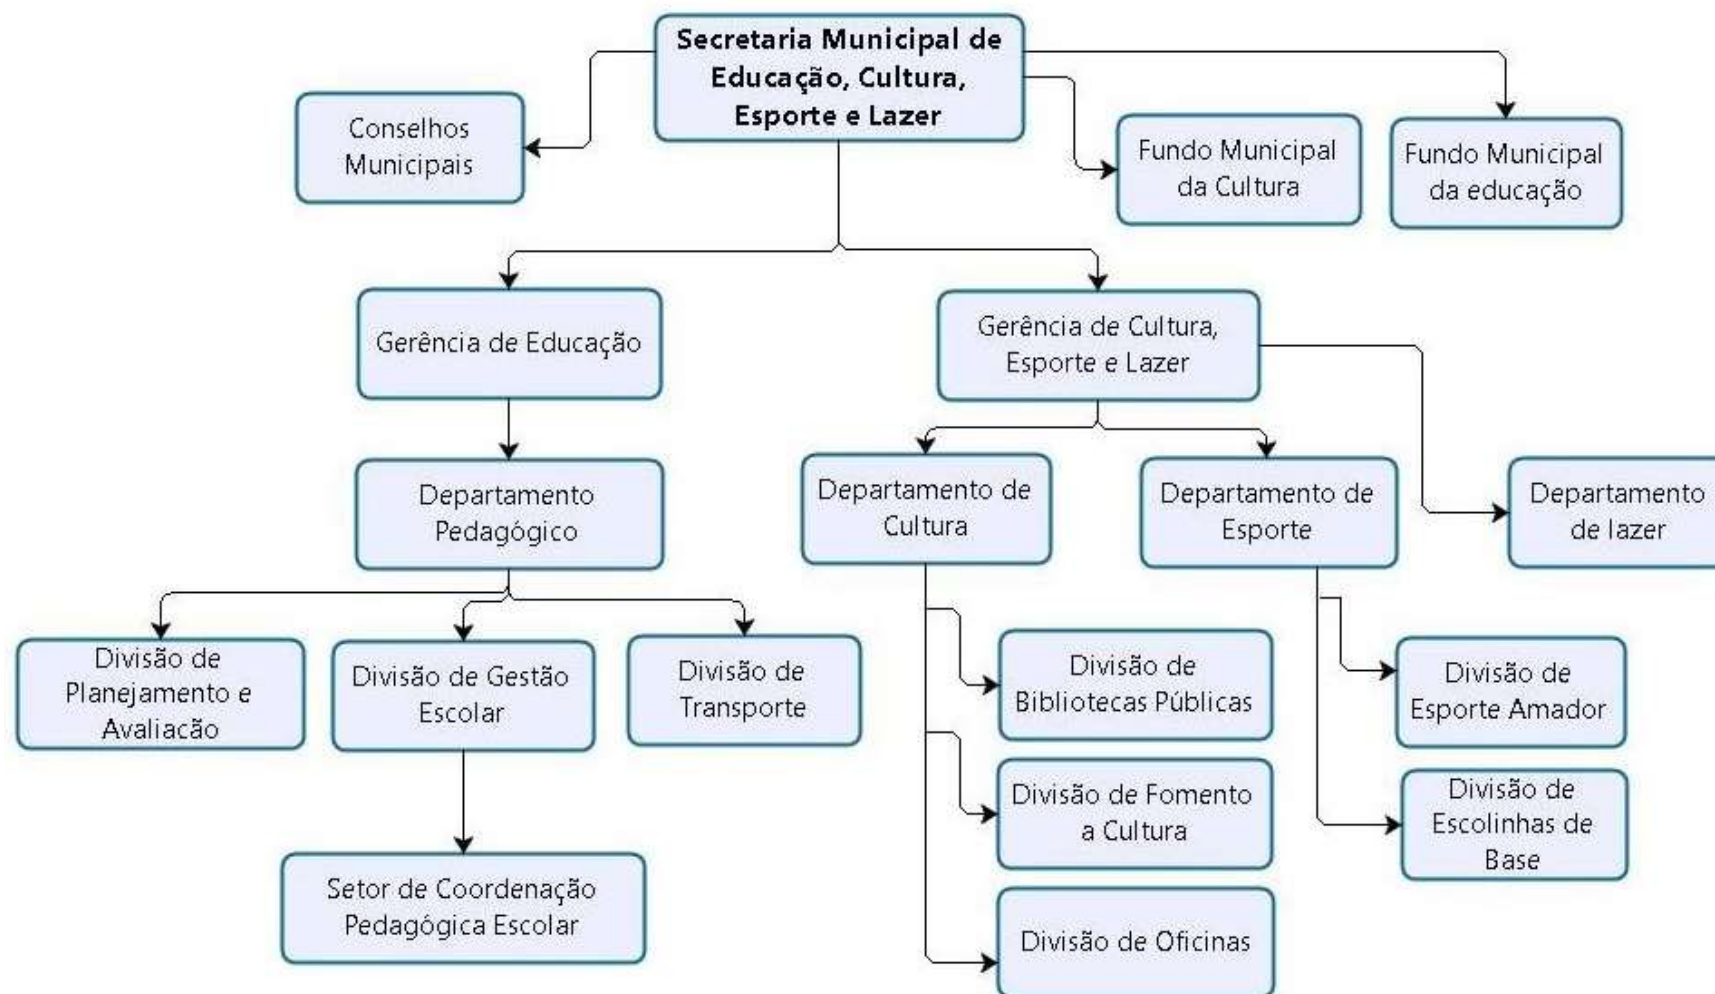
Secretaria Municipal de Educação, Cultura, Esporte e Lazer

Conselhos Municipais

Fundo Municipal da Cultura

Fundo Municipal da educação

Gerência de Educação

Gerência de Cultura, Esporte e Lazer

Departamento Pedagógico

Departamento de Cultura

Departamento de Esporte

Departamento de lazer

Divisão de Planejamento e Avaliacão

Divisão de Gestão Escolar

Divisão de Transporte

Divisão de Bibliotecas Públicas

Divisão de Esporte Amador

Divisão de Fomento a Cultura

Divisão de Escolinhas de Base

Setor de Coordenação Pedagógica Escolar

Divisão de Oficinas